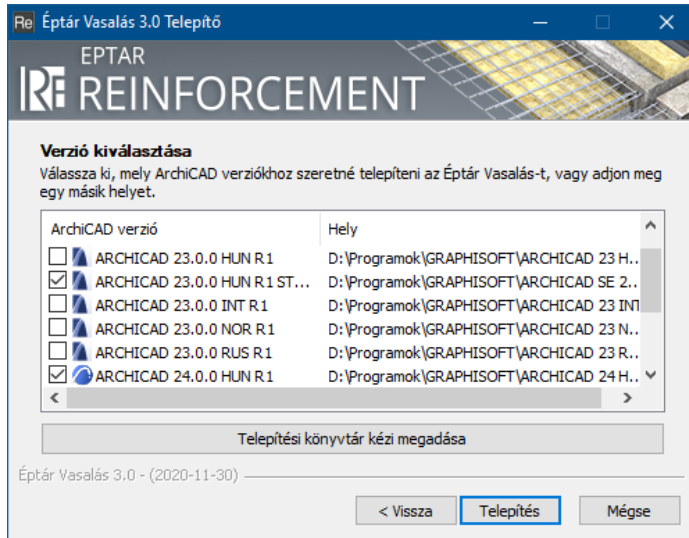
Re Éptár Vasalás 3.0 Telepítő

EPTAR
RE REINFORCEMENT

Verzió kiválasztása
Válassza ki, mely ArchiCAD verziókhoz szeretné telepíteni az Éptár Vasalás-t, vagy adjon meg egy másik helyet.

| ArchiCAD verzió | Hely |
|---|---|
| ARCHICAD 23.0.0 HUN R1 | D:\Programok\GRAPHISOFT\ARCHICAD 23 H... |
| ARCHICAD 23.0.0 HUN R1 ST... | D:\Programok\GRAPHISOFT\ARCHICAD SE 2... |
| ARCHICAD 23.0.0 INT R1 | D:\Programok\GRAPHISOFT\ARCHICAD 23 INT |
| ARCHICAD 23.0.0 NOR R1 | D:\Programok\GRAPHISOFT\ARCHICAD 23 N... |
| ARCHICAD 23.0.0 RUS R1 | D:\Programok\GRAPHISOFT\ARCHICAD 23 R... |
| ARCHICAD 24.0.0 HUN R1 | D:\Programok\GRAPHISOFT\ARCHICAD 24 H... |

Telepítési könyvtár kézi megadása

Éptár Vasalás 3.0 - (2020-11-30)

< Vissza | Telepítés | Mégse